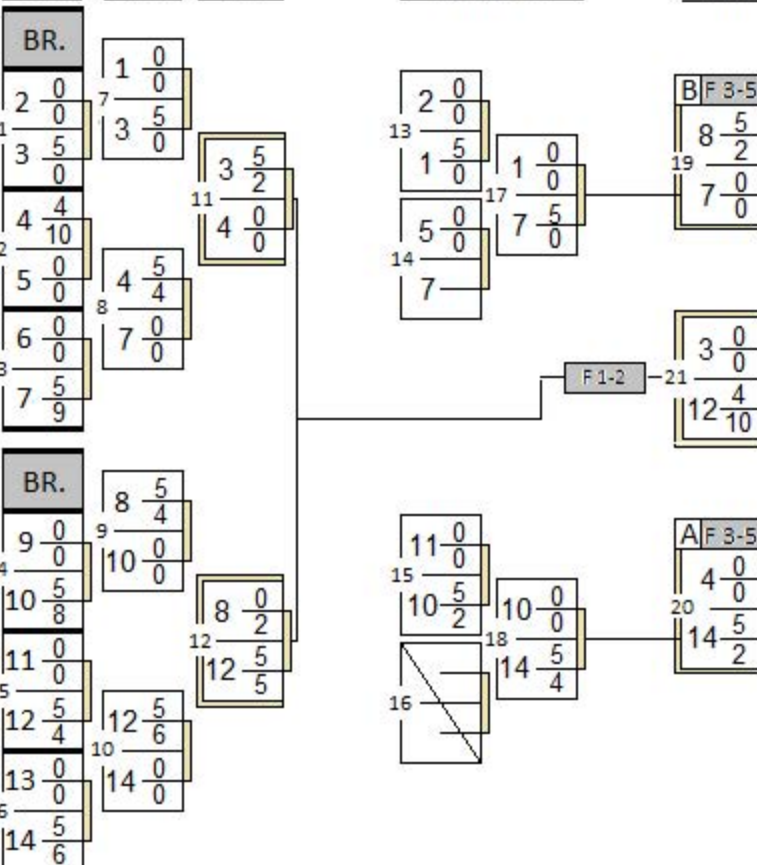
BR.

1
2 $\frac{0}{0}$
3 $\frac{5}{0}$

2
4 $\frac{4}{10}$
5 $\frac{0}{0}$

3
6 $\frac{0}{0}$
7 $\frac{5}{9}$

7
1 $\frac{0}{0}$
3 $\frac{5}{0}$

8
4 $\frac{5}{4}$
7 $\frac{0}{0}$

11
3 $\frac{5}{2}$
4 $\frac{0}{0}$

BR.

4
9 $\frac{0}{0}$
10 $\frac{5}{8}$

5
11 $\frac{0}{0}$
12 $\frac{5}{4}$

6
13 $\frac{0}{0}$
14 $\frac{5}{6}$

9
8 $\frac{5}{4}$
10 $\frac{0}{0}$

10
12 $\frac{5}{6}$
14 $\frac{0}{0}$

12
8 $\frac{0}{2}$
12 $\frac{5}{5}$

13
2 $\frac{0}{0}$
1 $\frac{5}{0}$

14
5 $\frac{0}{0}$
7

17
1 $\frac{0}{0}$
7 $\frac{5}{0}$

B F 3-5
19
8 $\frac{5}{2}$
7 $\frac{0}{0}$

F 1-2
21
3 $\frac{0}{0}$
12 $\frac{4}{10}$

15
11 $\frac{0}{0}$
10 $\frac{5}{2}$

16

18
10 $\frac{0}{0}$
14 $\frac{5}{4}$

A F 3-5
20
4 $\frac{0}{0}$
14 $\frac{5}{2}$